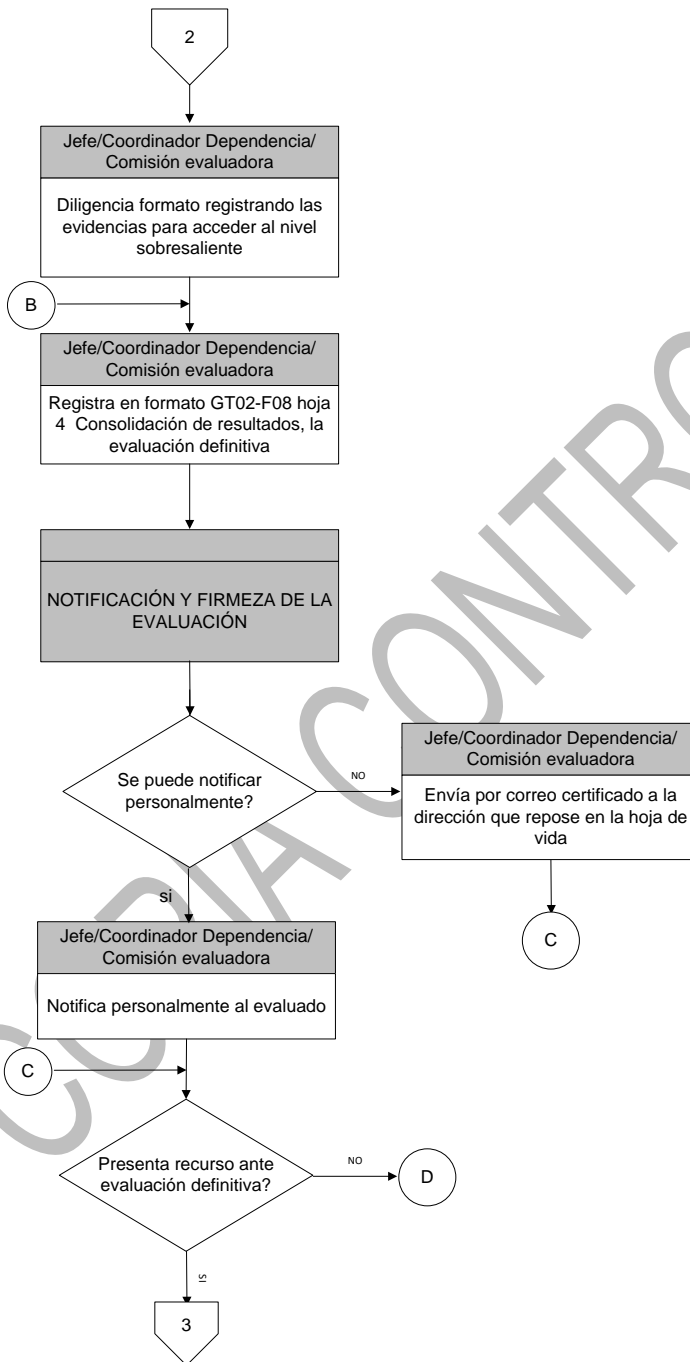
2

Jefe/Coordinador Dependencia/ Comisión evaluadora

Diligencia formato registrando las evidencias para acceder al nivel sobresaliente

B

Jefe/Coordinador Dependencia/ Comisión evaluadora

Registra en formato GT02-F08 hoja 4 Consolidación de resultados, la evaluación definitiva

NOTIFICACIÓN Y FIRMEZA DE LA EVALUACIÓN

Se puede notificar personalmente?

NO

Jefe/Coordinador Dependencia/ Comisión evaluadora

Envía por correo certificado a la dirección que repose en la hoja de vida

C

si

Jefe/Coordinador Dependencia/ Comisión evaluadora

Notifica personalmente al evaluado

C

Presenta recurso ante evaluación definitiva?

NO

D

SI

3

COPIA CONTROLADA